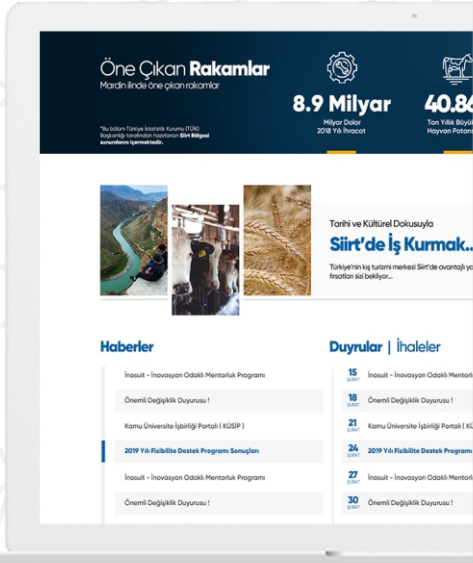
Öne Çıkan Rakamlar
Mardin ilinde öne çıkan rakamlar

*Bu bölüm Türkiye İstatistik Kurumu (TÜİK) Başkanlığı tarafından hazırlanan Siirt Bölgesi sunumlarını içermektedir.

8.9 Milyar
Milyar Dolar
2018 Yılı İhracat

40.8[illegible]
Ton Yıllık Büyü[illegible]
Hayvan Potans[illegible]

Tarihi ve Kültürel Dokusuyla
Siirt'de İş Kurmak...
Türkiye'nin kış turizmi merkezi Siirt'de avantajlı ya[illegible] fırsatları sizi bekliyor...

Haberler

İnosuit - İnovasyon Odaklı Mentorluk Programı
Önemli Değişiklik Duyurusu !
Kamu Üniversite İşbirliği Portalı ( KÜSİP )
2019 Yılı Fizibilite Destek Programı Sonuçları
İnosuit - İnovasyon Odaklı Mentorluk Programı
Önemli Değişiklik Duyurusu !

Duyurular | İhaleler

15 ŞUBAT İnosuit - İnovasyon Odaklı Mentorlu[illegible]
18 ŞUBAT Önemli Değişiklik Duyurusu !
21 ŞUBAT Kamu Üniversite İşbirliği Portalı ( KÜ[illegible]
24 ŞUBAT 2019 Yılı Fizibilite Destek Programı S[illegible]
27 ŞUBAT İnosuit - İnovasyon Odaklı Mentorlu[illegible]
30 ŞUBAT Önemli Değişiklik Duyurusu !